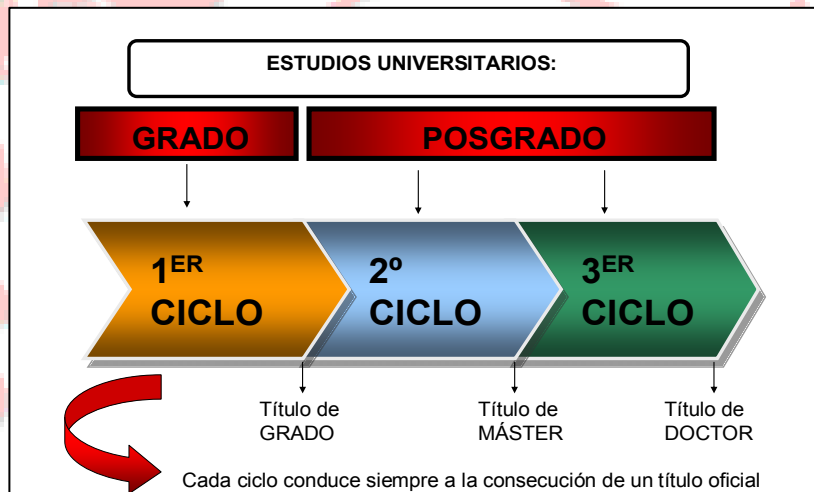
ESTUDIOS UNIVERSITARIOS:

GRADO

POSGRADO

1$^{ER}$ CICLO

2º CICLO

3$^{ER}$ CICLO

Título de GRADO

Título de MÁSTER

Título de DOCTOR

Cada ciclo conduce siempre a la consecución de un título oficial